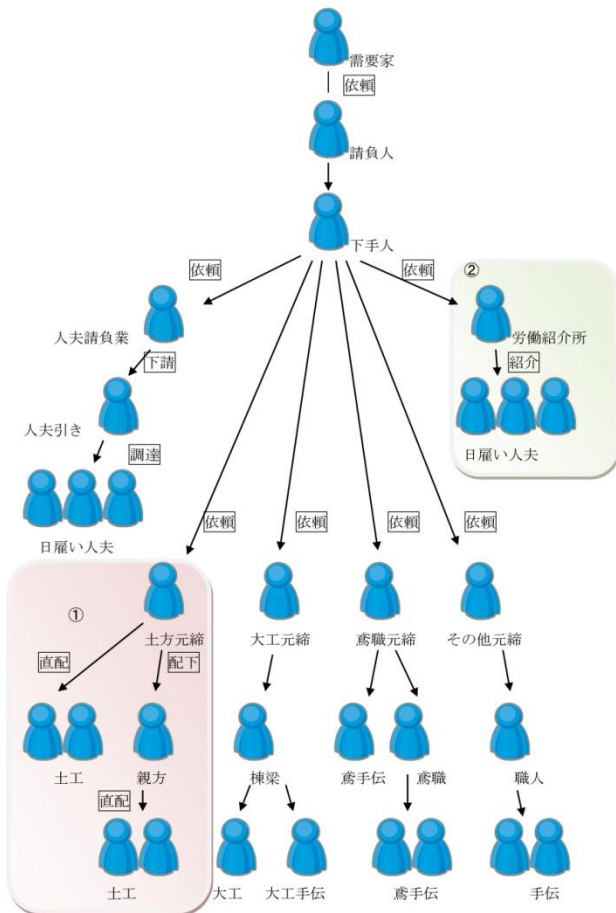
需要家

依頼

請負人

下手人

依頼

依頼

②

人夫請負業

労働紹介所

下請

紹介

人夫引き

調達

日雇い人夫

日雇い人夫

依頼

依頼

依頼

依頼

①

土方元締

大工元締

鳶職元締

その他元締

直配

配下

土工

親方

棟梁

鳶手伝

鳶職

職人

直配

土工

大工

大工手伝

鳶手伝

手伝